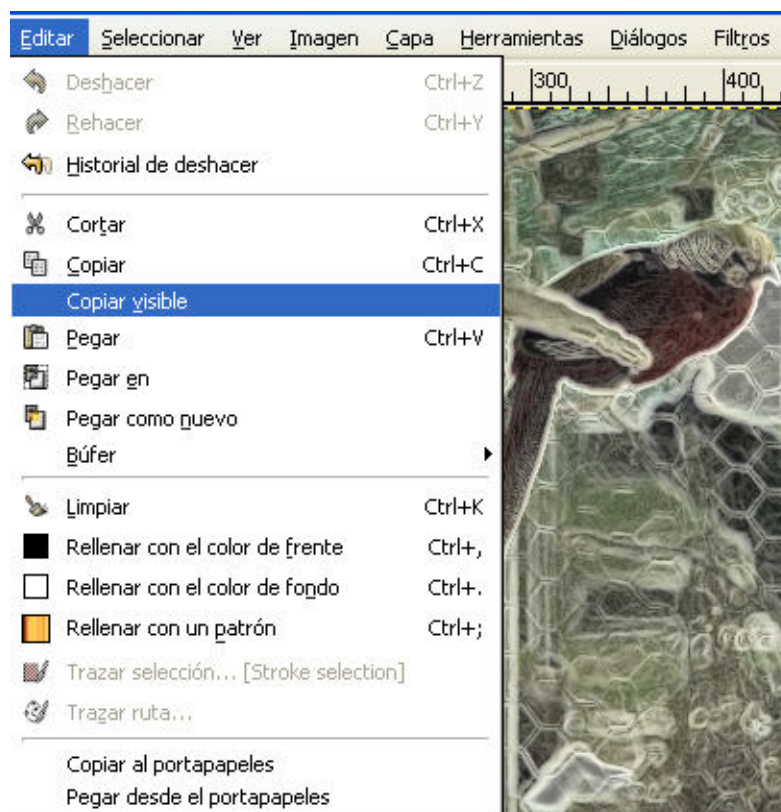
Editar Seleccionar Ver Imagen Capa Herramientas Diálogos Filtros

300 400

Deshacer Ctrl+Z
Rehacer Ctrl+Y
Historial de deshacer

Cortar Ctrl+X
Copiar Ctrl+C
Copiar visible
Pegar Ctrl+V
Pegar en
Pegar como nuevo
Búfer

Limpiar Ctrl+K
Rellenar con el color de frente Ctrl+,
Rellenar con el color de fondo Ctrl+.
Rellenar con un patrón Ctrl+;
Trazar selección... [Stroke selection]
Trazar ruta...

Copiar al portapapeles
Pegar desde el portapapeles